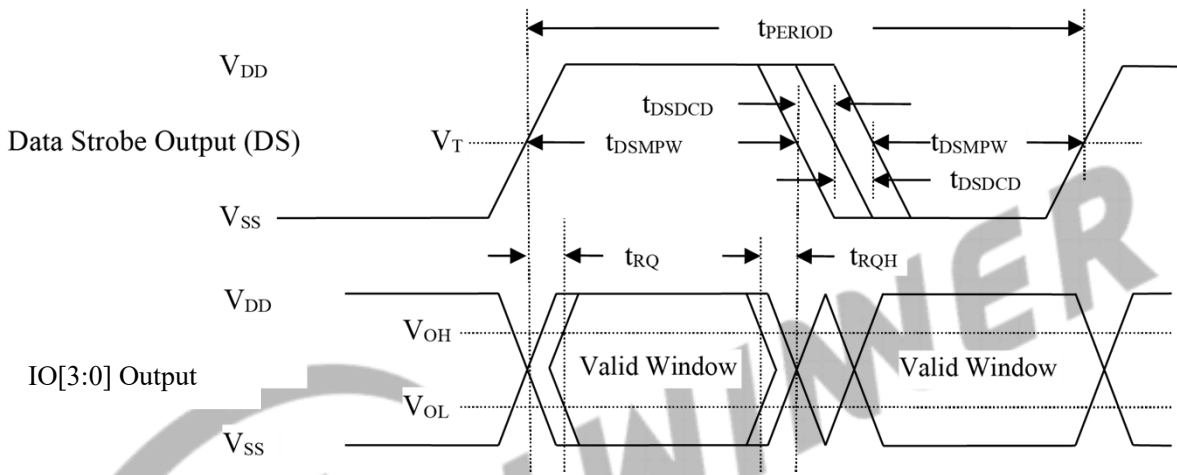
$t_{PERIOD}$

$V_{DD}$

$t_{DSDCD}$

Data Strobe Output (DS)

$V_T$

$t_{DSMPW}$

$t_{DSMPW}$

$t_{DSDCD}$

$V_{SS}$

$t_{RQ}$

$t_{RQH}$

$V_{DD}$

$V_{OH}$

IO[3:0] Output

Valid Window

Valid Window

$V_{OL}$

$V_{SS}$

WINNER